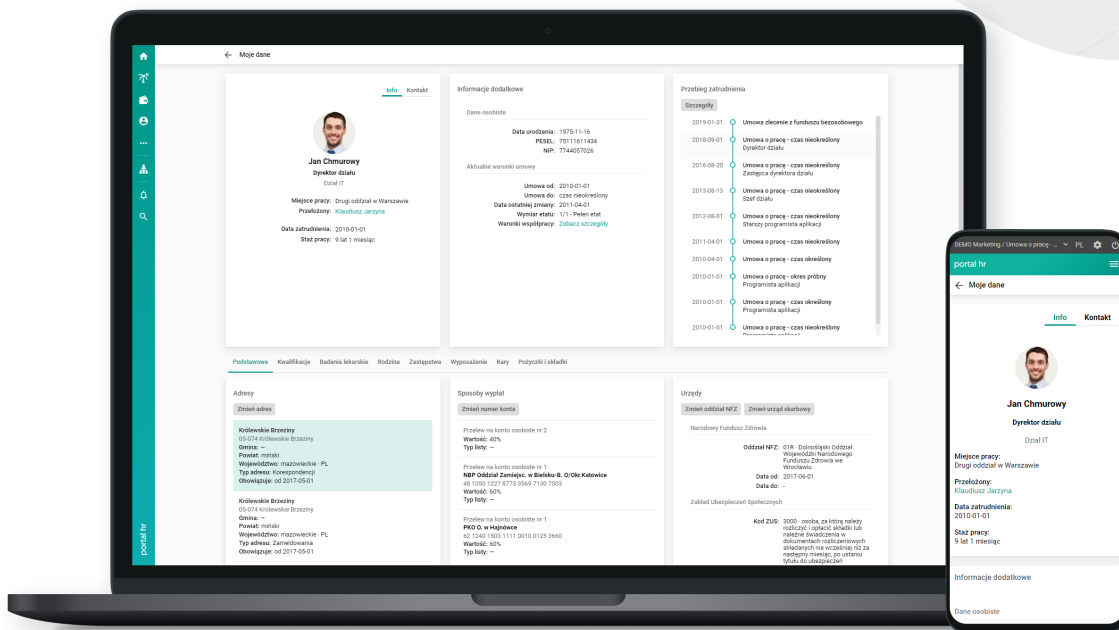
Moje dane

Info Kontakt

Jan Chmurowy
Dyrektor działu
Dział IT

Miejsce pracy: Drugi oddział w Warszawie
Przełożony: Klaudiusz Jarzyna

Data zatrudnienia: 2010-01-01
Staż pracy: 9 lat 1 miesiąc

Informacje dodatkowe

Dane osobiste

Data urodzenia: 1975-11-16
PESEL: 75111611434
NIP: 7744057026

Aktualne warunki umowy

Umowa od: 2010-01-01
Umowa do: czas nieokreślony
Data ostatniej zmiany: 2011-04-01
Wymiar etatu: 1/1 - Pełen etat
Warunki współpracy: Zobacz szczegóły

Przebieg zatrudnienia

Szczegóły

2019-01-31 Umowa zlecenie z funduszu bezosobowego
2018-09-01 Umowa o pracę - czas nieokreślony Dyrektor działu
2016-08-20 Umowa o pracę - czas nieokreślony Zastępca dyrektora działu
2013-08-13 Umowa o pracę - czas nieokreślony Szef działu
2012-08-01 Umowa o pracę - czas nieokreślony Starszy programista aplikacji
2011-04-01 Umowa o pracę - czas nieokreślony
2010-04-01 Umowa o pracę - czas określony
2010-01-01 Umowa o pracę - okres próbny Programista aplikacji
2010-01-01 Umowa o pracę - czas nieokreślony Programista aplikacji
2010-01-01 Umowa o pracę - czas nieokreślony

Podstawowe Kwalifikacje Badania lekarskie Rodzina Zastępstwa Wyposażenie Kary Pożyczki i składki

Adresy

Zmień adres

Królewskie Brzeziny
05-074 Królewskie Brzeziny
Gmina: —
Powiat: miński
Województwo: mazowieckie · PL
Typ adresu: Korespondencji
Obowiązuje: od 2017-05-01

Królewskie Brzeziny
05-074 Królewskie Brzeziny
Gmina: —
Powiat: miński
Województwo: mazowieckie · PL
Typ adresu: Zameldowania
Obowiązuje: od 2017-05-01

Sposoby wypłat

Zmień numer konta

Przelew na konto osobiste nr 2
Wartość: 40%
Typ listy: —

Przelew na konto osobiste nr 1
NBP Oddział Zamiejsc. w Bielsku-B. O/Okr.Katowice
48 1050 1227 8773 3569 7130 7503
Wartość: 60%
Typ listy: —

Przelew na konto osobiste nr 1
PKO O. w Hajnówce
62 1240 1503 1111 0010 0125 3660
Wartość: 60%
Typ listy: —

Urzędy

Zmień oddział NFZ Zmień urząd skarbowy

Narodowy Fundusz Zdrowia

Oddział NFZ: 01R - Dolnośląski Oddział Wojewódzki Narodowego Funduszu Zdrowia we Wrocławiu
Data od: 2017-06-01
Data do: —

Zakład Ubezpieczeń Społecznych

Kod ZUS: 3000 - osoba, za którą należy rozliczyć i opłacić składki lub należne świadczenia w dokumentach rozliczeniowych składanych nie wcześniej niż za następny miesiąc, po ustaniu tytułu do ubezpieczeń

portal hr

DEMO Marketing / Umowa o pracę - ... PL
portal hr
Moje dane
Info Kontakt
Jan Chmurowy
Dyrektor działu
Dział IT
Miejsce pracy:
Drugi oddział w Warszawie
Przełożony:
Klaudiusz Jarzyna
Data zatrudnienia:
2010-01-01
Staż pracy:
9 lat 1 miesiąc
Informacje dodatkowe
Dane osobiste